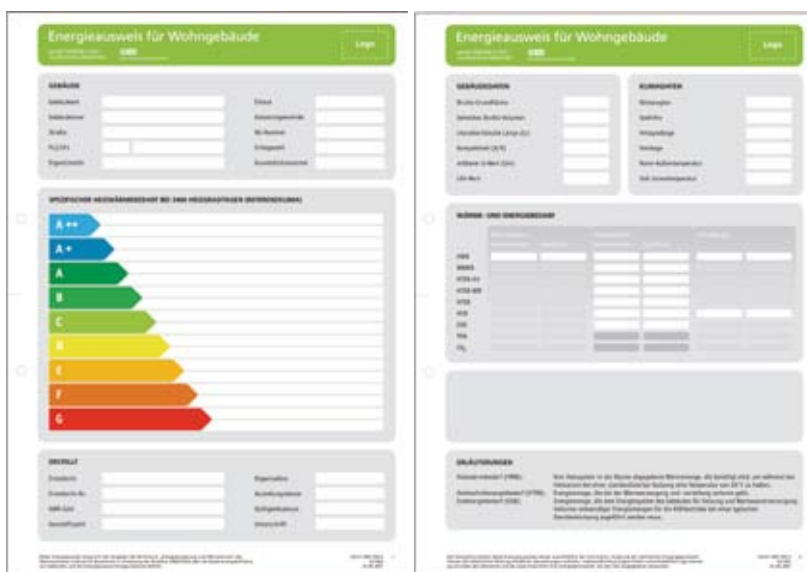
Energieausweis für Wohngebäude

Logo

GEBÄUDE

SPEZIFISCHER HEIZWÄRMEBEDARF BEI 3400 HEIZGRADTAGEN (REFERENZKLIMA)

A++

A+

A

B

C

D

E

F

G

ERSTELLT

Energieausweis für Wohngebäude

Logo

GEBÄUDEDATEN

KLIMADATEN

WÄRME- UND ENERGIEBEDARF

HWB

WWWB

HTEB

HEB

EEB

PEB

$CO_2$

ERLÄUTERUNGEN